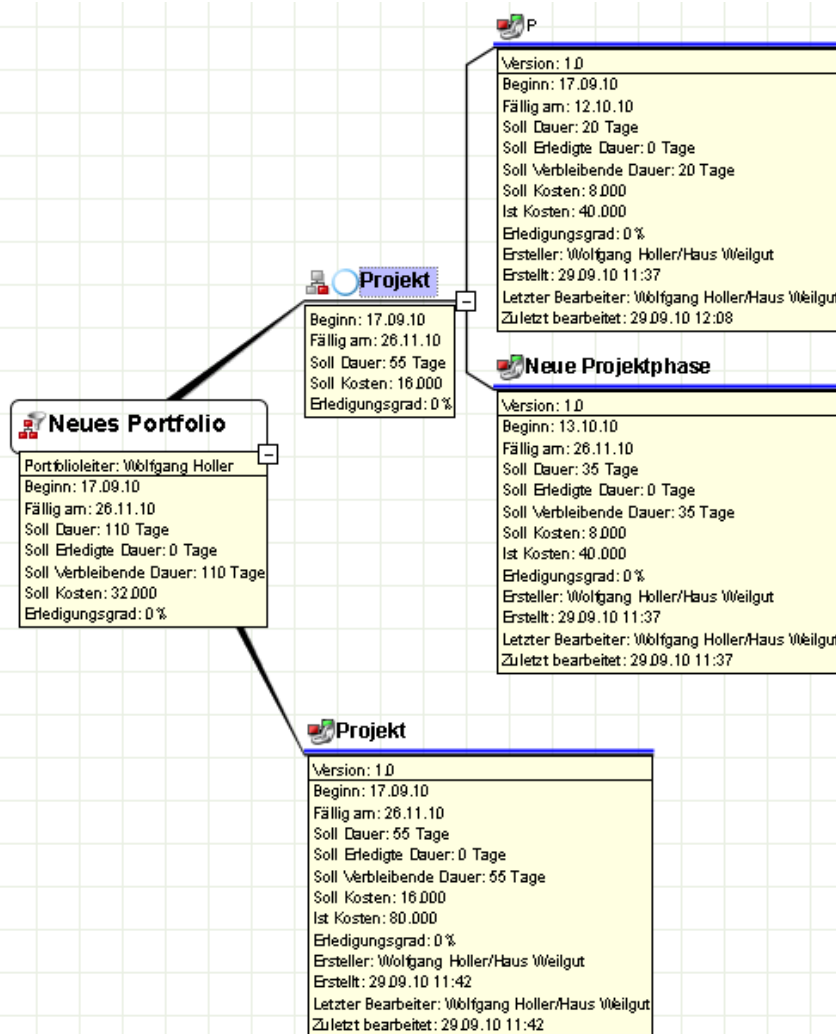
Neues Portfolio

Portfolioleiter: Wolfgang Holler
Beginn: 17.09.10
Fällig am: 26.11.10
Soll Dauer: 110 Tage
Soll Erledigte Dauer: 0 Tage
Soll Verbleibende Dauer: 110 Tage
Soll Kosten: 32.000
Erledigungsgrad: 0 %

Projekt

Beginn: 17.09.10
Fällig am: 26.11.10
Soll Dauer: 55 Tage
Soll Kosten: 16.000
Erledigungsgrad: 0 %

P

Version: 1.0
Beginn: 17.09.10
Fällig am: 12.10.10
Soll Dauer: 20 Tage
Soll Erledigte Dauer: 0 Tage
Soll Verbleibende Dauer: 20 Tage
Soll Kosten: 8.000
Ist Kosten: 40.000
Erledigungsgrad: 0 %
Ersteller: Wolfgang Holler/Haus Weilgut
Erstellt: 29.09.10 11:37
Letzter Bearbeiter: Wolfgang Holler/Haus Weilgut
Zuletzt bearbeitet: 29.09.10 12:08

Neue Projektphase

Version: 1.0
Beginn: 13.10.10
Fällig am: 26.11.10
Soll Dauer: 35 Tage
Soll Erledigte Dauer: 0 Tage
Soll Verbleibende Dauer: 35 Tage
Soll Kosten: 8.000
Ist Kosten: 40.000
Erledigungsgrad: 0 %
Ersteller: Wolfgang Holler/Haus Weilgut
Erstellt: 29.09.10 11:37
Letzter Bearbeiter: Wolfgang Holler/Haus Weilgut
Zuletzt bearbeitet: 29.09.10 11:37

Projekt

Version: 1.0
Beginn: 17.09.10
Fällig am: 26.11.10
Soll Dauer: 55 Tage
Soll Erledigte Dauer: 0 Tage
Soll Verbleibende Dauer: 55 Tage
Soll Kosten: 16.000
Ist Kosten: 80.000
Erledigungsgrad: 0 %
Ersteller: Wolfgang Holler/Haus Weilgut
Erstellt: 29.09.10 11:42
Letzter Bearbeiter: Wolfgang Holler/Haus Weilgut
Zuletzt bearbeitet: 29.09.10 11:42